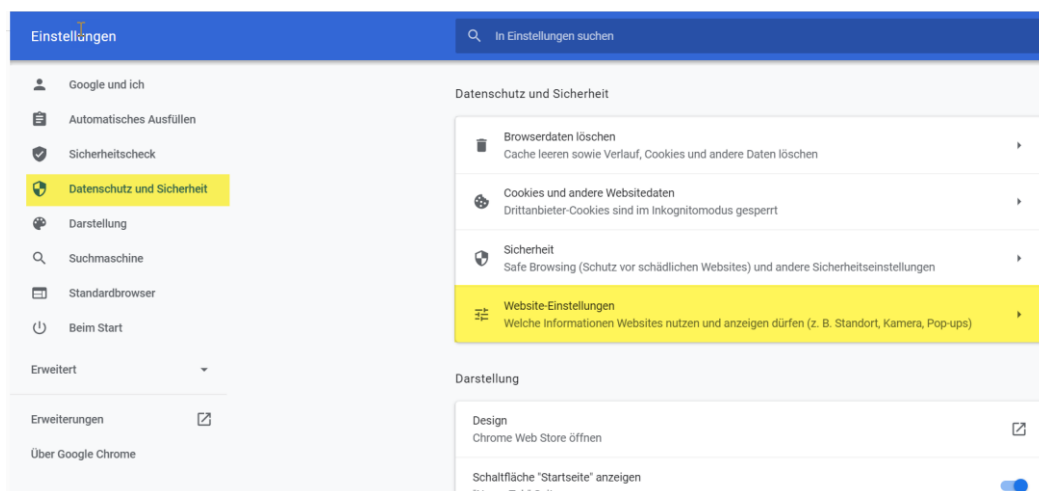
Einstellungen

In Einstellungen suchen

Google und ich
Automatisches Ausfüllen
Sicherheitscheck
Datenschutz und Sicherheit
Darstellung
Suchmaschine
Standardbrowser
Beim Start

Erweitert

Erweiterungen
Über Google Chrome

Datenschutz und Sicherheit

Browserdaten löschen
Cache leeren sowie Verlauf, Cookies und andere Daten löschen

Cookies und andere Websitedaten
Drittanbieter-Cookies sind im Inkognitomodus gesperrt

Sicherheit
Safe Browsing (Schutz vor schädlichen Websites) und andere Sicherheitseinstellungen

Website-Einstellungen
Welche Informationen Websites nutzen und anzeigen dürfen (z. B. Standort, Kamera, Pop-ups)

Darstellung

Design
Chrome Web Store öffnen

Schaltfläche "Startseite" anzeigen
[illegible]